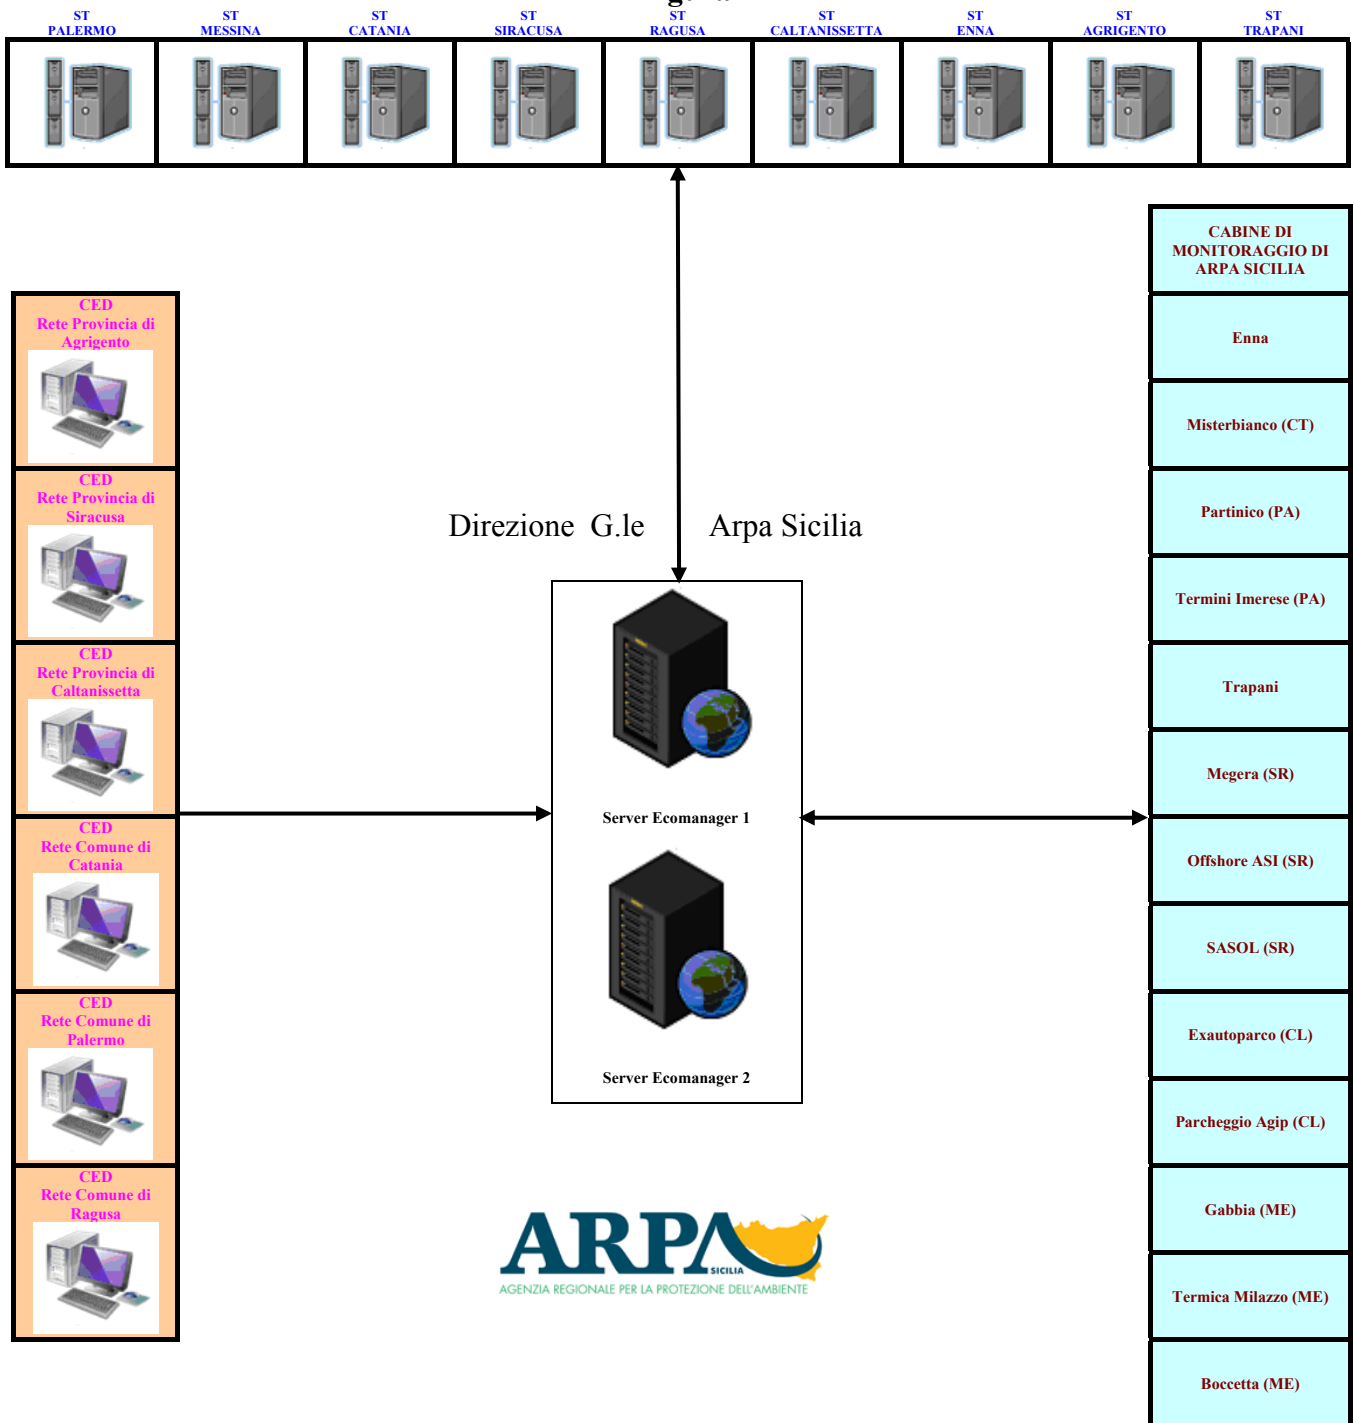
ST PALERMO

ST MESSINA

ST CATANIA

ST SIRACUSA

ST RAGUSA

ST CALTANISSETTA

ST ENNA

ST AGRIGENTO

ST TRAPANI

CABINE DI MONITORAGGIO DI ARPA SICILIA

Enna

Misterbianco (CT)

Partinico (PA)

Termini Imerese (PA)

Trapani

Megera (SR)

Offshore ASI (SR)

SASOL (SR)

Exautoparco (CL)

Parcheggio Agip (CL)

Gabbia (ME)

Termica Milazzo (ME)

Boccetta (ME)

CED Rete Provincia di Agrigento

CED Rete Provincia di Siracusa

CED Rete Provincia di Caltanissetta

CED Rete Comune di Catania

CED Rete Comune di Palermo

CED Rete Comune di Ragusa

Direzione G.le Arpa Sicilia

Server Ecomanager 1

Server Ecomanager 2

ARPA SICILIA

AGENZIA REGIONALE PER LA PROTEZIONE DELL'AMBIENTE